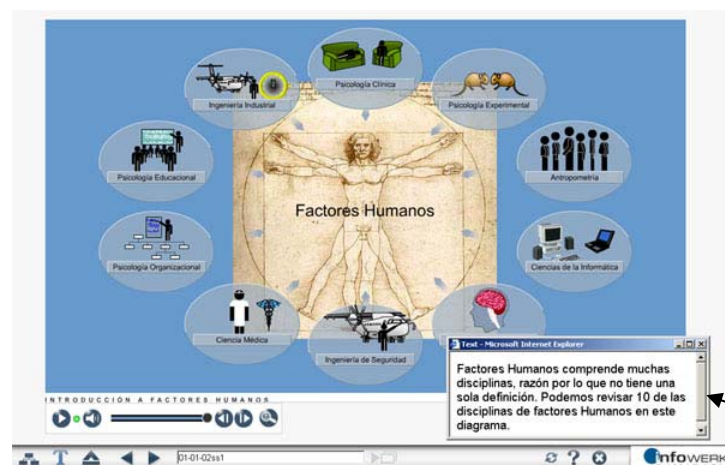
Psicología Clínica

Ingeniería Industrial

Psicología Experimental

Psicología Educacional

Antropometría

Factores Humanos

Psicología Organizacional

Ciencias de la Informática

Ciencia Médica

Ingeniería de Seguridad

Text - Microsoft Internet Explorer

Factores Humanos comprende muchas disciplinas, razón por lo que no tiene una sola definición. Podemos revisar 10 de las disciplinas de factores Humanos en este diagrama.

INTRODUCCIÓN A FACTORES HUMANOS

01-01-02ss1

infoWERK